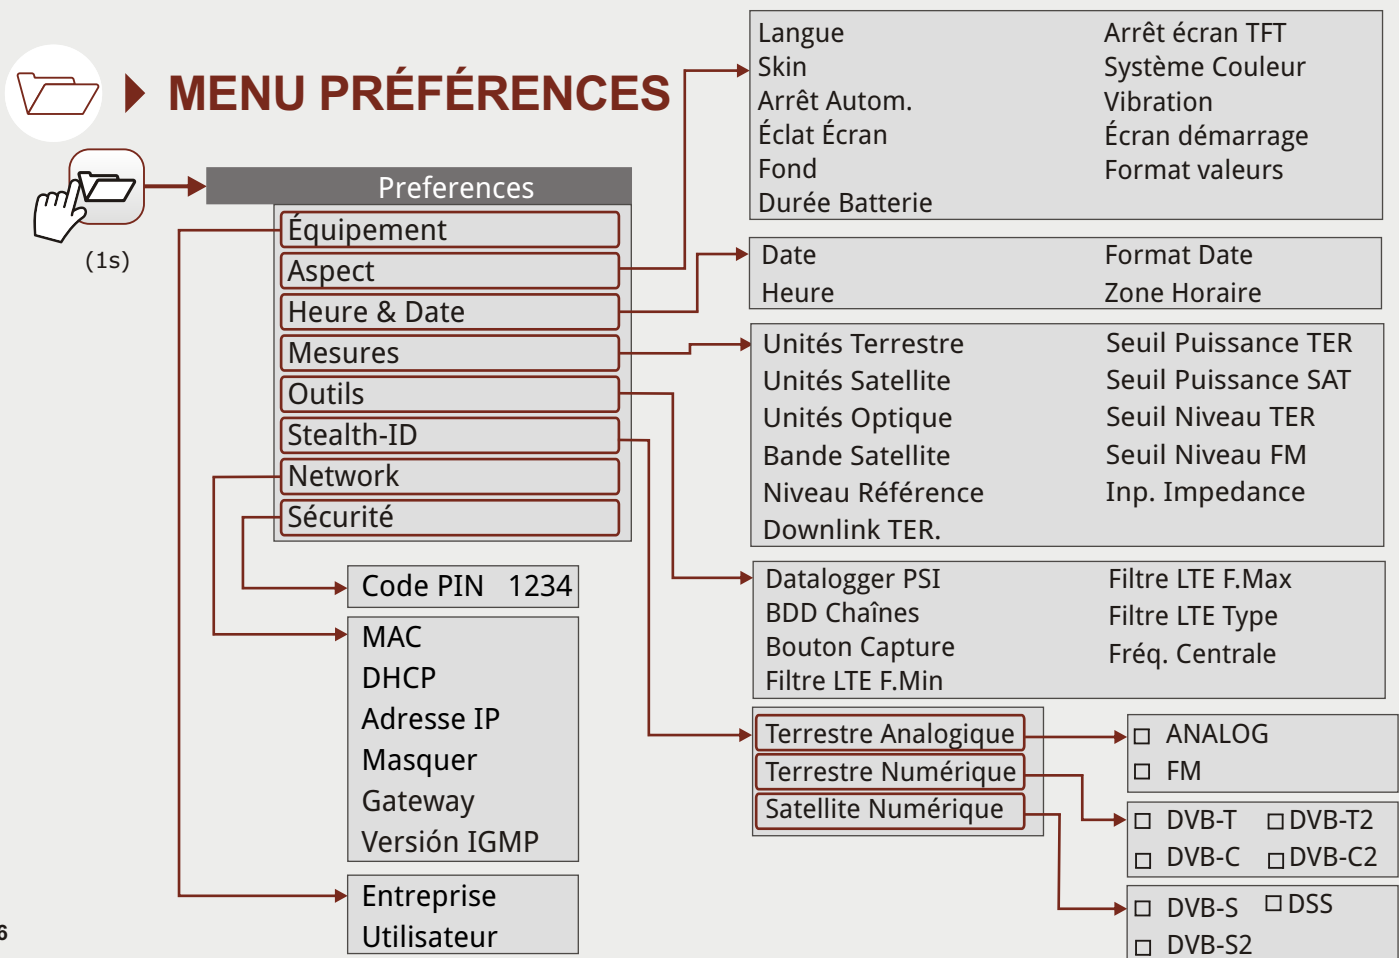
MENU PRÉFÉRENCES

(1s)

Preferences
Équipement
Aspect
Heure & Date
Mesures
Outils
Stealth-ID
Network
Sécurité

Langue
Skin
Arrêt Autom.
Éclat Écran
Fond
Durée Batterie

Arrêt écran TFT
Système Couleur
Vibration
Écran démarrage
Format valeurs

Date
Heure

Format Date
Zone Horaire

Unités Terrestre
Unités Satellite
Unités Optique
Bande Satellite
Niveau Référence
Downlink TER.

Seuil Puissance TER
Seuil Puissance SAT
Seuil Niveau TER
Seuil Niveau FM
Inp. Impedance

Datalogger PSI
BDD Chaînes
Bouton Capture
Filtre LTE F.Min

Filtre LTE F.Max
Filtre LTE Type
Fréq. Centrale

Code PIN 1234

MAC
DHCP
Adresse IP
Masquer
Gateway
Versión IGMP

Entreprise
Utilisateur

Terrestre Analogique
Terrestre Numérique
Satellite Numérique

☐ ANALOG
☐ FM

☐ DVB-T ☐ DVB-T2
☐ DVB-C ☐ DVB-C2

☐ DVB-S ☐ DSS
☐ DVB-S2

6